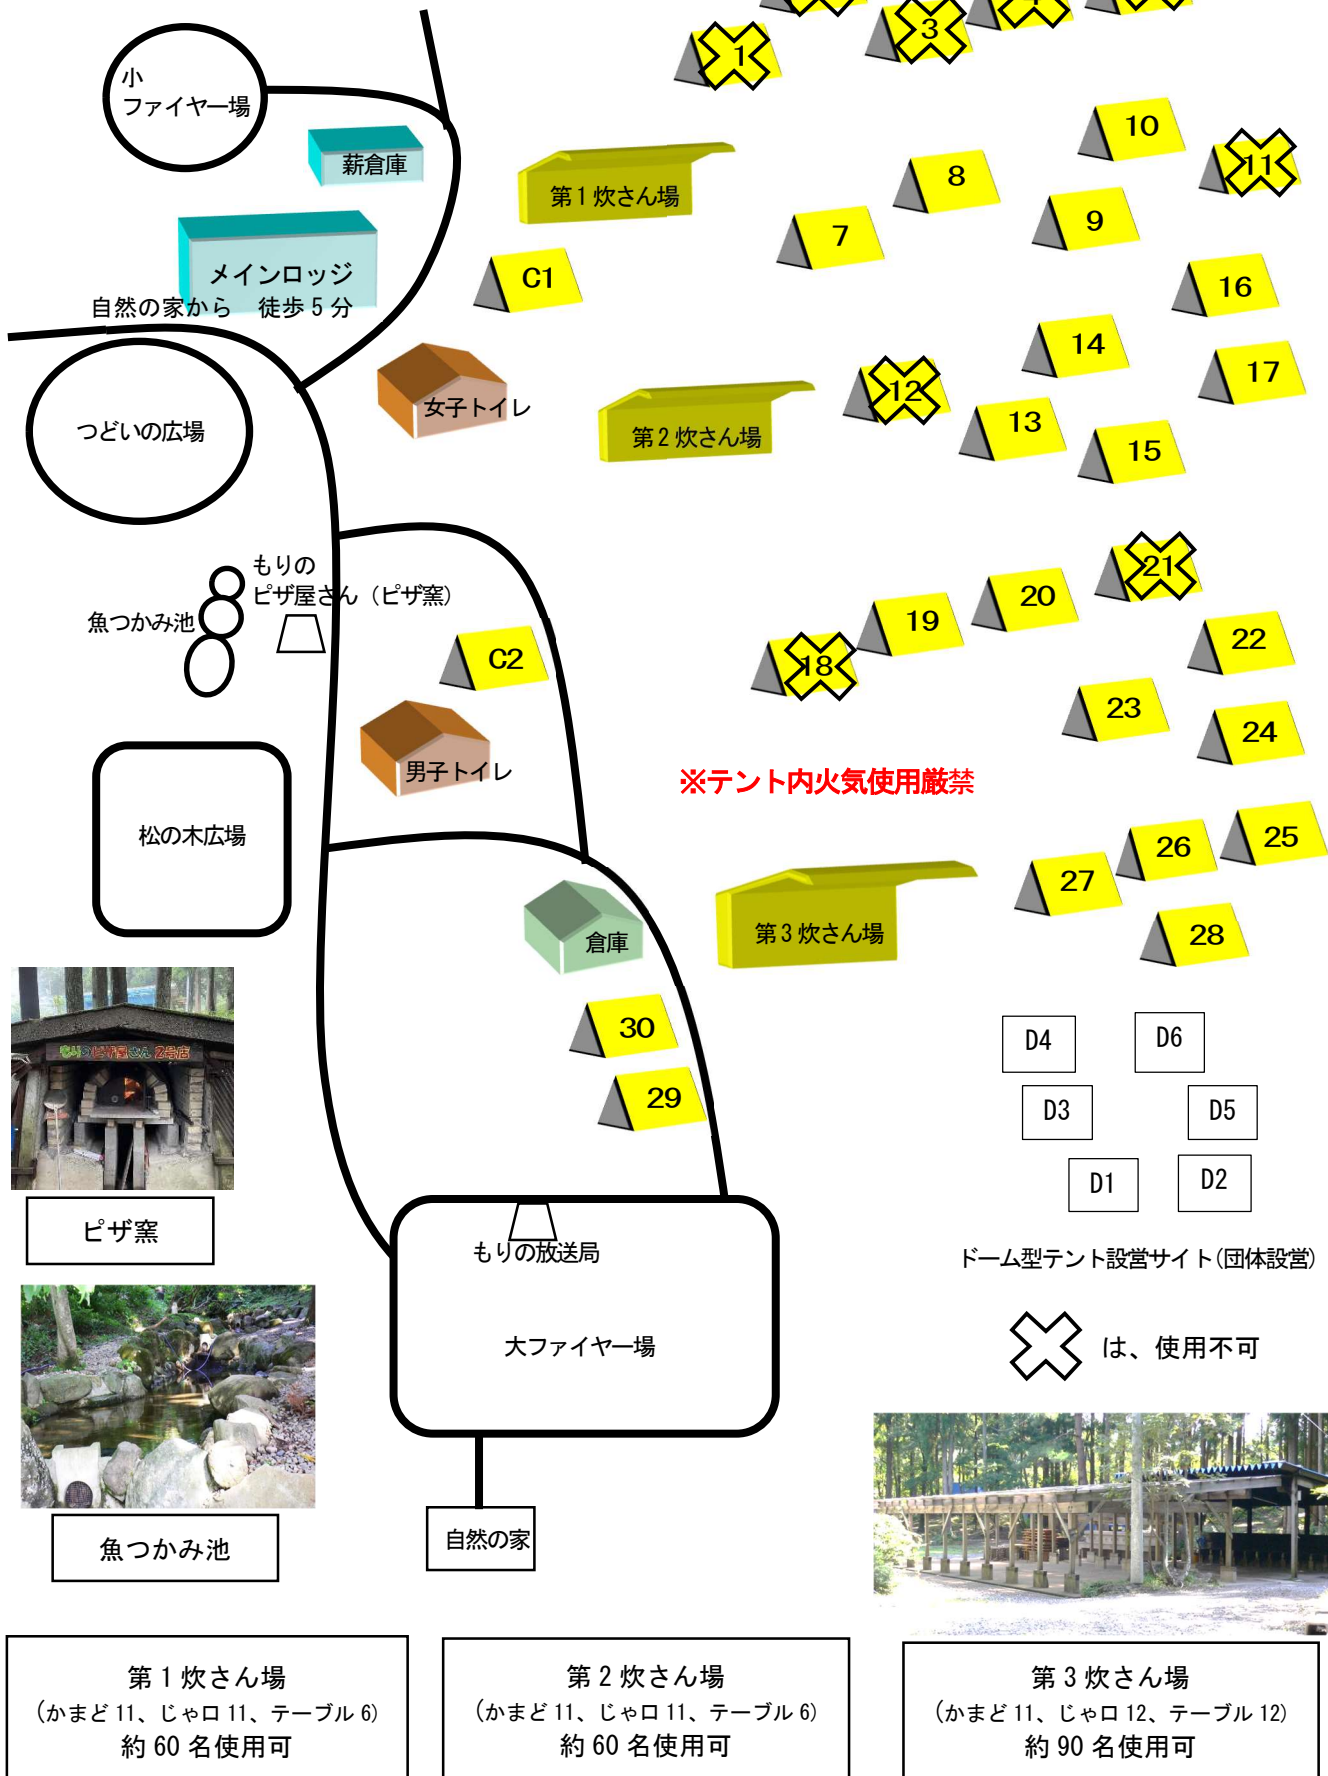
小
ファイヤー場

薪倉庫

メインロッジ

自然の家から　徒歩５分

第１炊さん場

C1

1

3

10

11

8

7

9

16

14

17

12

13

15

女子トイレ

第２炊さん場

つどいの広場

もりの
ピザ屋さん（ピザ窯）

魚つかみ池

C2

21

20

19

18

22

23

24

男子トイレ

※テント内火気使用厳禁

松の木広場

26

25

27

28

第３炊さん場

倉庫

30

29

もりのピザ屋さん 2号店

ピザ窯

D4

D6

D3

D5

D1

D2

ドーム型テント設営サイト(団体設営)

もりの放送局

大ファイヤー場

は、使用不可

魚つかみ池

自然の家

第１炊さん場
(かまど11、じゃ口11、テーブル6)
約60名使用可

第２炊さん場
(かまど11、じゃ口11、テーブル6)
約60名使用可

第３炊さん場
(かまど11、じゃ口12、テーブル12)
約90名使用可